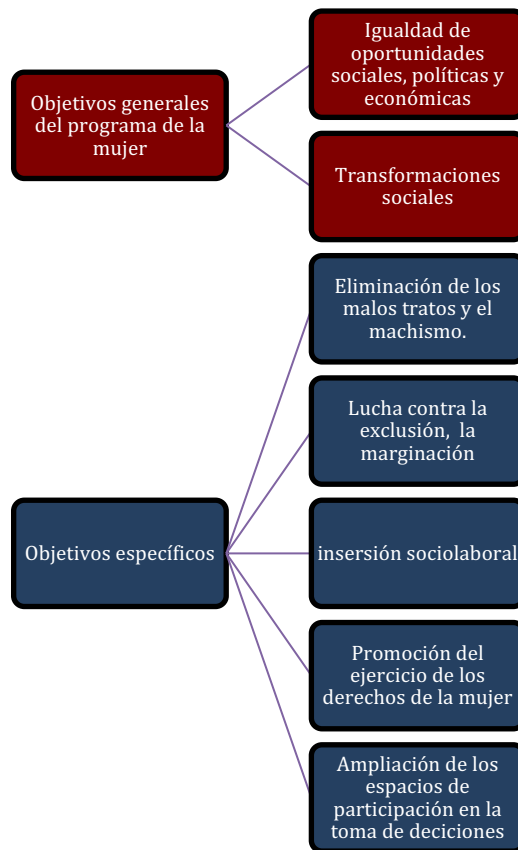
Objetivos generales del programa de la mujer

Igualdad de oportunidades sociales, políticas y económicas

Transformaciones sociales

Objetivos específicos

Eliminación de los malos tratos y el machismo.

Lucha contra la exclusión, la marginación

insersión sociolaboral

Promoción del ejercicio de los derechos de la mujer

Ampliación de los espacios de participación en la toma de deciciones